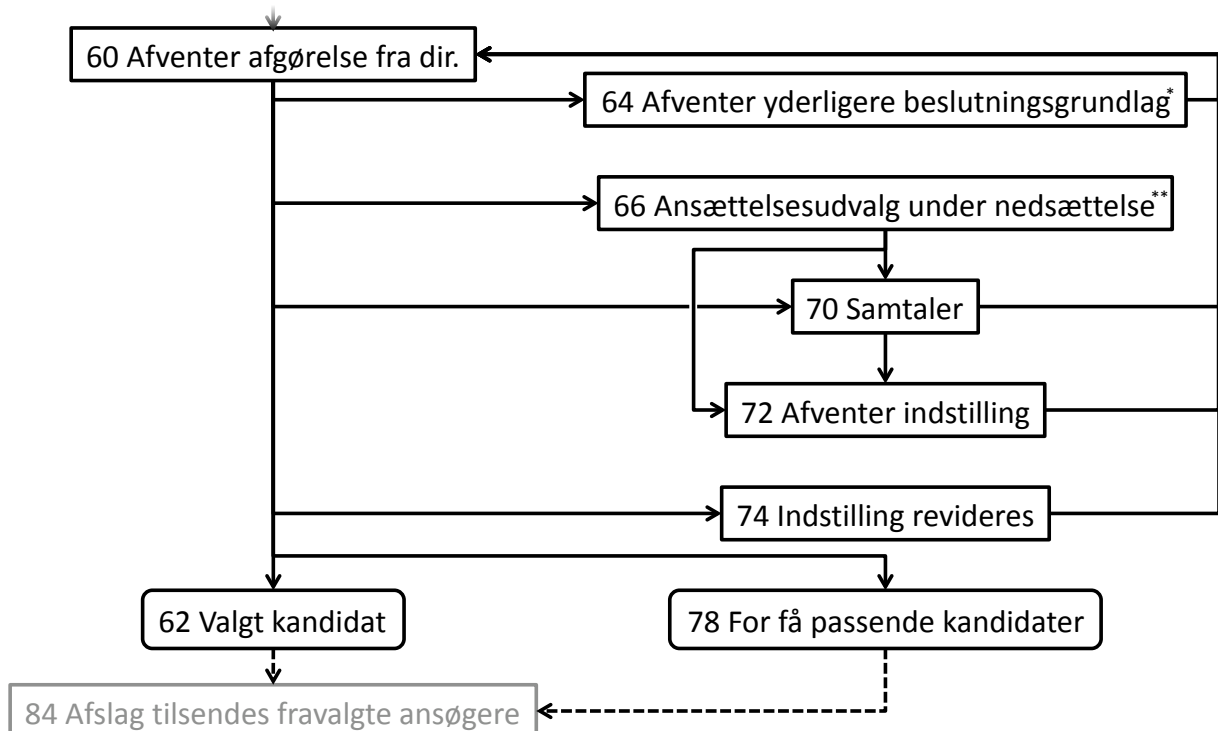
60 Afventer afgørelse fra dir.

64 Afventer yderligere beslutningsgrundlag*

66 Ansættelsesudvalg under nedsættelse**

70 Samtaler

72 Afventer indstilling

74 Indstilling revideres

62 Valgt kandidat

78 For få passende kandidater

84 Afslag tilsendes fravalgte ansøgere